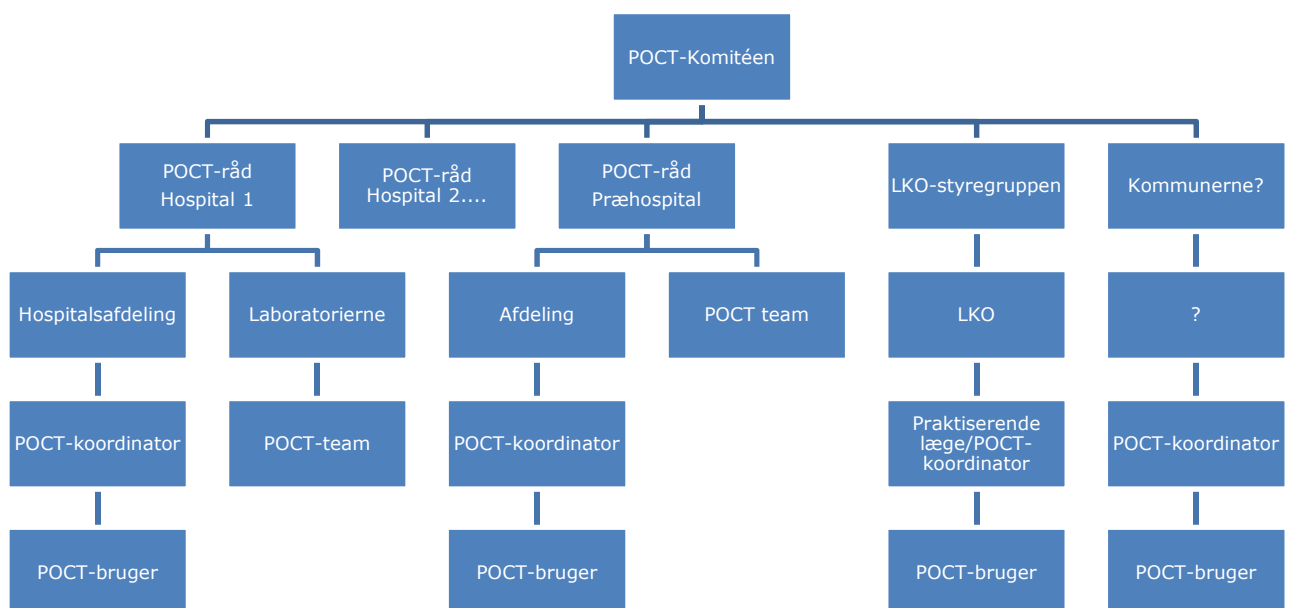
POCT-Komitéen

POCT-råd Hospital 1

POCT-råd Hospital 2....

POCT-råd Præhospital

LKO-styregruppen

Kommunerne?

Hospitalsafdeling

Laboratorierne

Afdeling

POCT team

LKO

?

POCT-koordinator

POCT-team

POCT-koordinator

Praktiserende læge/POCT-koordinator

POCT-koordinator

POCT-bruger

POCT-bruger

POCT-bruger

POCT-bruger